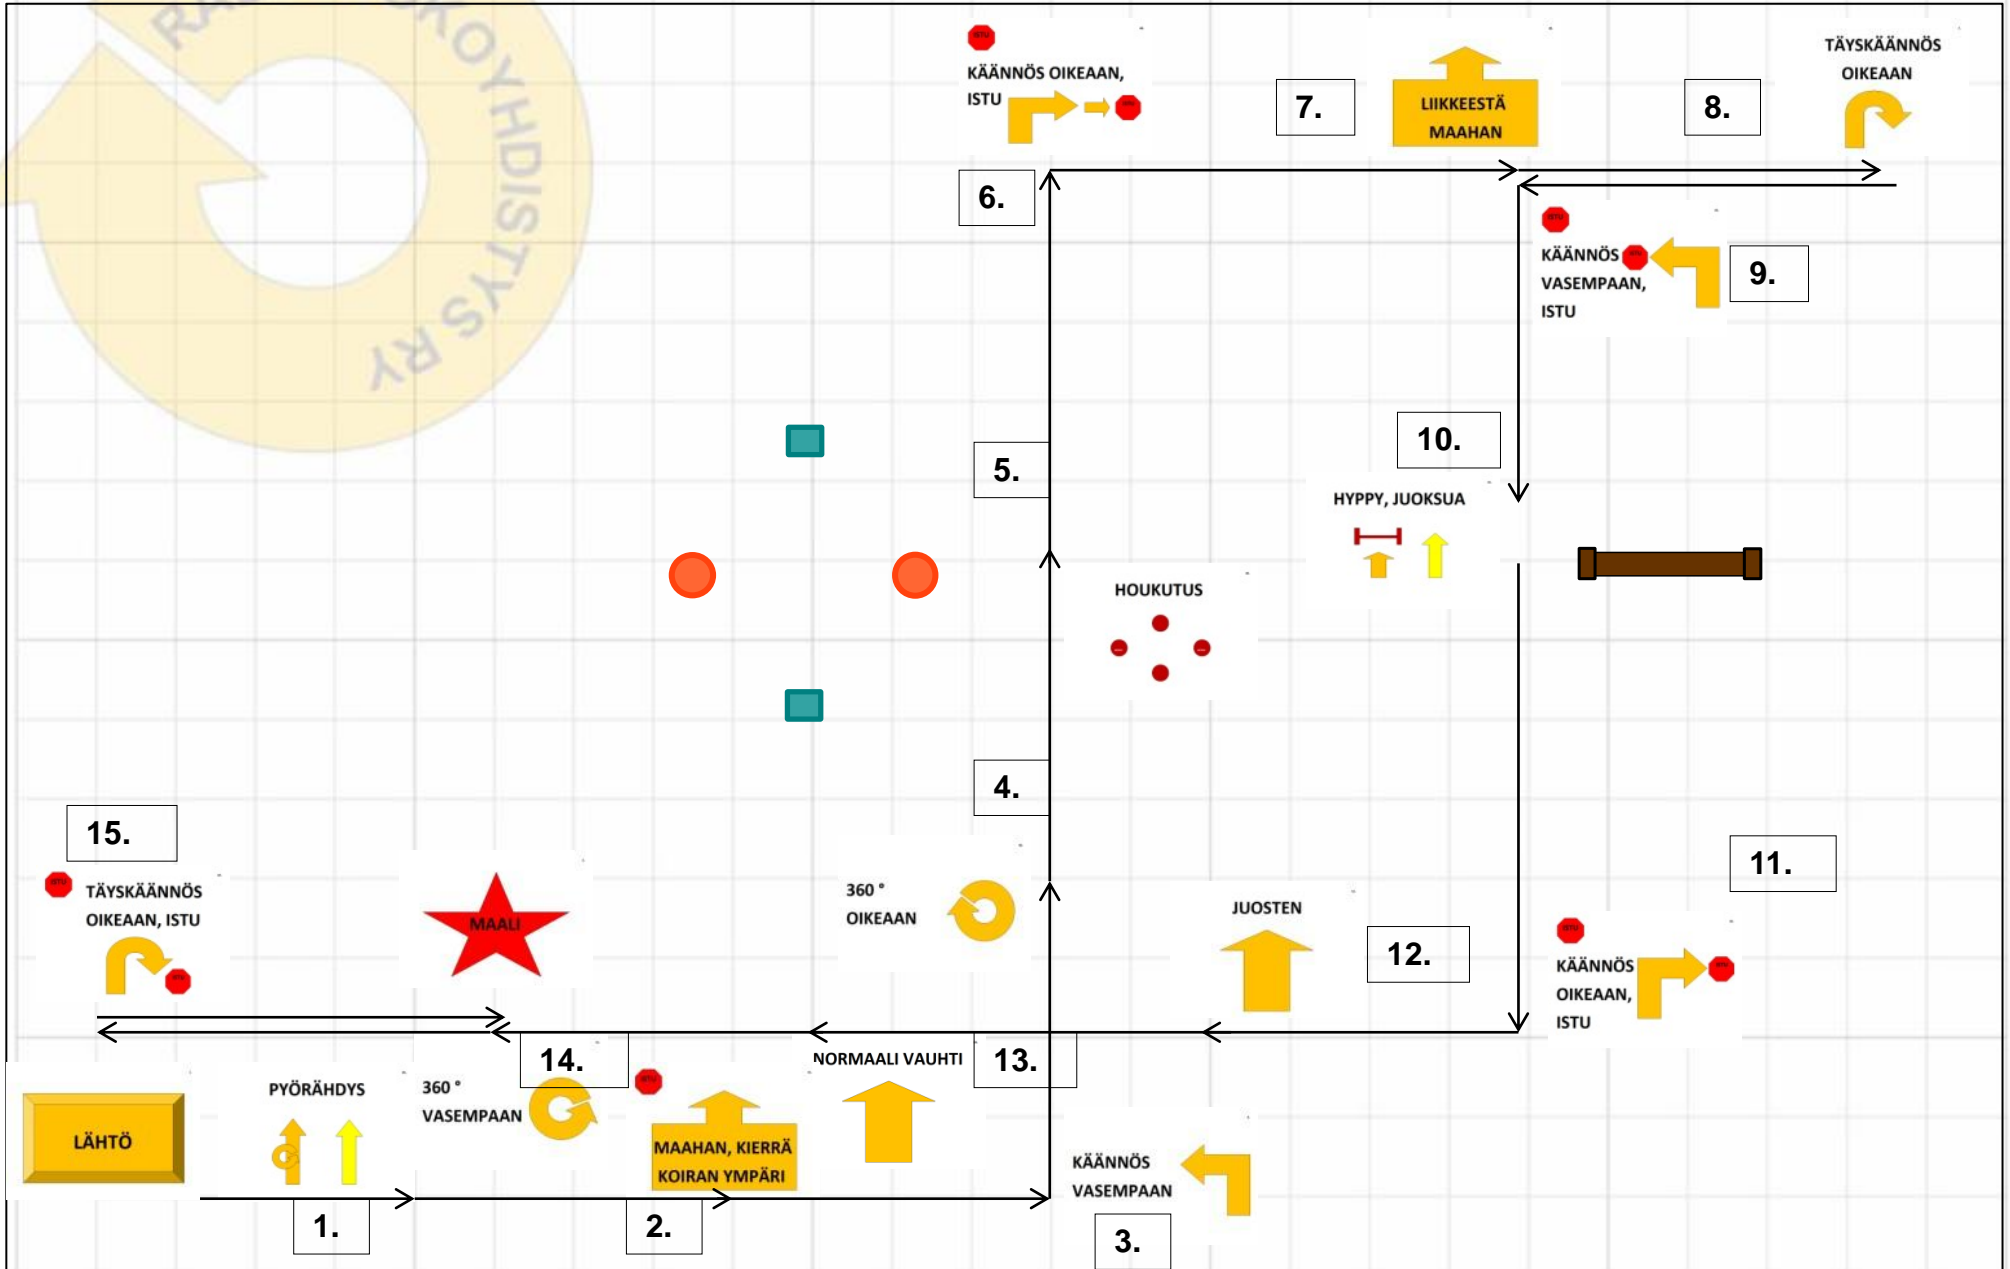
KÄÄNNÖS OIKEAAN, ISTU

7.

LIIKKEESTÄ MAAHAN

8.

TÄYSKÄÄNNÖS OIKEAAN

6.

KÄÄNNÖS VASEMPAAN, ISTU

9.

10.

5.

HYPPY, JUOKSUA

HOUKUTUS

4.

15.

11.

TÄYSKÄÄNNÖS OIKEAAN, ISTU

MAALI

360 ° OIKEAAN

JUOSTEN

12.

KÄÄNNÖS OIKEAAN, ISTU

14.

NORMAALI VAUHTI

13.

LÄHTÖ

PYÖRÄHDYS

360 ° VASEMPAAN

MAAHAN, KIERRÄ KOIRAN YMPÄRI

KÄÄNNÖS VASEMPAAN

1.

2.

3.